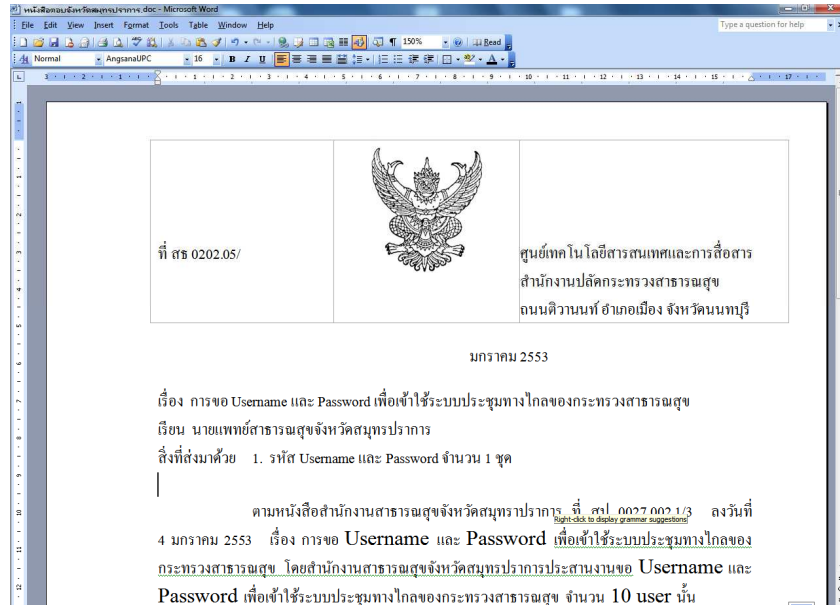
หนังสือตอบจังหวัดสมุทรปราการ.doc - Microsoft Word

File Edit View Insert Format Tools Table Window Help

Type a question for help

150% Read

Normal AngsanaUPC 16 B I U

| ที่ สธ 0202.05/ | | ศูนย์เทคโนโลยีสารสนเทศและการสื่อสาร สำนักงานปลัดกระทรวงสาธารณสุข ถนนติวานนท์ อำเภอเมือง จังหวัดนนทบุรี |
|---|---|---|

มกราคม 2553

เรื่อง การขอ Username และ Password เพื่อเข้าใช้ระบบประชุมทางไกลของกระทรวงสาธารณสุข

เรียน นายแพทย์สาธารณสุขจังหวัดสมุทรปราการ

สิ่งที่ส่งมาด้วย 1. รหัส Username และ Password จำนวน 1 ชุด

ตามหนังสือสำนักงานสาธารณสุขจังหวัดสมุทราปราการ ที่ สป 0027.002.1/3 ลงวันที่ 4 มกราคม 2553 เรื่อง การขอ Username และ Password เพื่อเข้าใช้ระบบประชุมทางไกลของกระทรวงสาธารณสุข โดยสำนักงานสาธารณสุขจังหวัดสมุทรปราการประสานงานขอ Username และ Password เพื่อเข้าใช้ระบบประชุมทางไกลของกระทรวงสาธารณสุข จำนวน 10 user นั้น

Right-click to display grammar suggestions